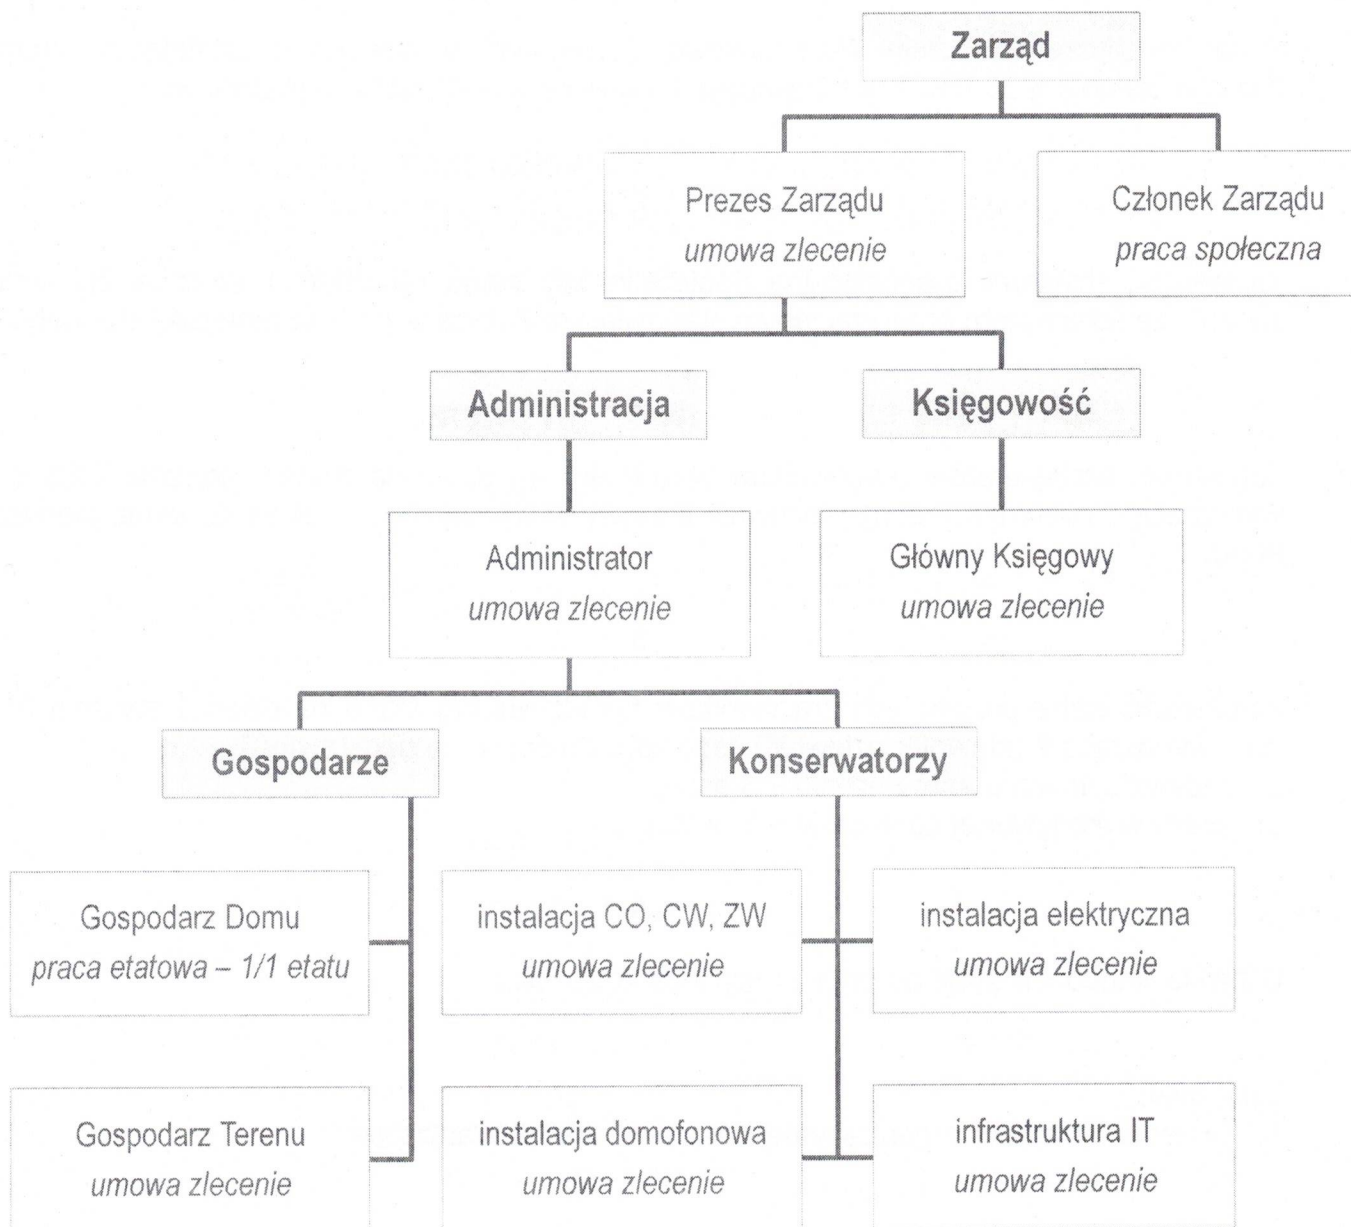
Zarząd

Prezes Zarządu
*umowa zlecenie*

Członek Zarządu
*praca społeczna*

Administracja

Księgowość

Administrator
*umowa zlecenie*

Główny Księgowy
*umowa zlecenie*

Gospodarze

Konserwatorzy

Gospodarz Domu
*praca etatowa – 1/1 etatu*

instalacja CO, CW, ZW
*umowa zlecenie*

instalacja elektryczna
*umowa zlecenie*

Gospodarz Terenu
*umowa zlecenie*

instalacja domofonowa
*umowa zlecenie*

infrastruktura IT
*umowa zlecenie*